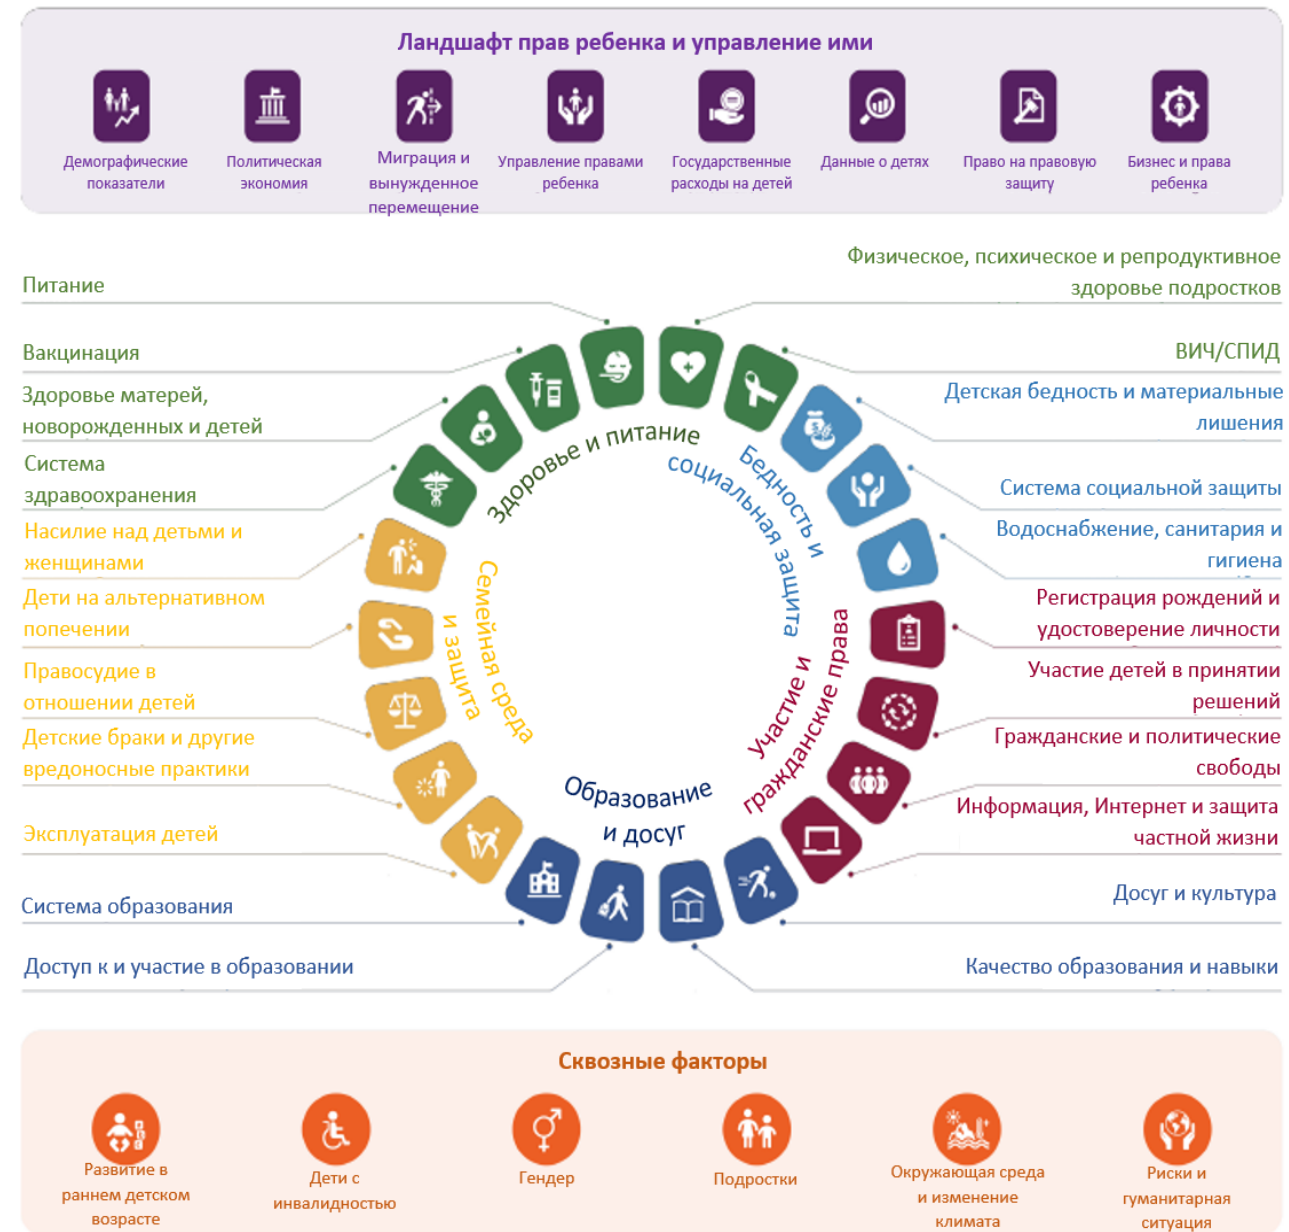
Ландшафт прав ребенка и управление ими

Демографические показатели

Политическая экономия

Миграция и вынужденное перемещение

Управление правами ребенка

Государственные расходы на детей

Данные о детях

Право на правовую защиту

Бизнес и права ребенка

Питание

Вакцинация

Здоровье матерей, новорожденных и детей

Система здравоохранения

Насилие над детьми и женщинами

Дети на альтернативном попечении

Правосудие в отношении детей

Детские браки и другие вредоносные практики

Эксплуатация детей

Система образования

Доступ к и участие в образовании

Физическое, психическое и репродуктивное здоровье подростков

ВИЧ/СПИД

Детская бедность и материальные лишения

Система социальной защиты

Водоснабжение, санитария и гигиена

Регистрация рождений и удостоверение личности

Участие детей в принятии решений

Гражданские и политические свободы

Информация, Интернет и защита частной жизни

Досуг и культура

Качество образования и навыки

Здоровье и питание

Бедность и социальная защита

Семейная среда и защита

Участие и гражданские права

Образование и досуг

Сквозные факторы

Развитие в раннем детском возрасте

Дети с инвалидностью

Гендер

Подростки

Окружающая среда и изменение климата

Риски и гуманитарная ситуация